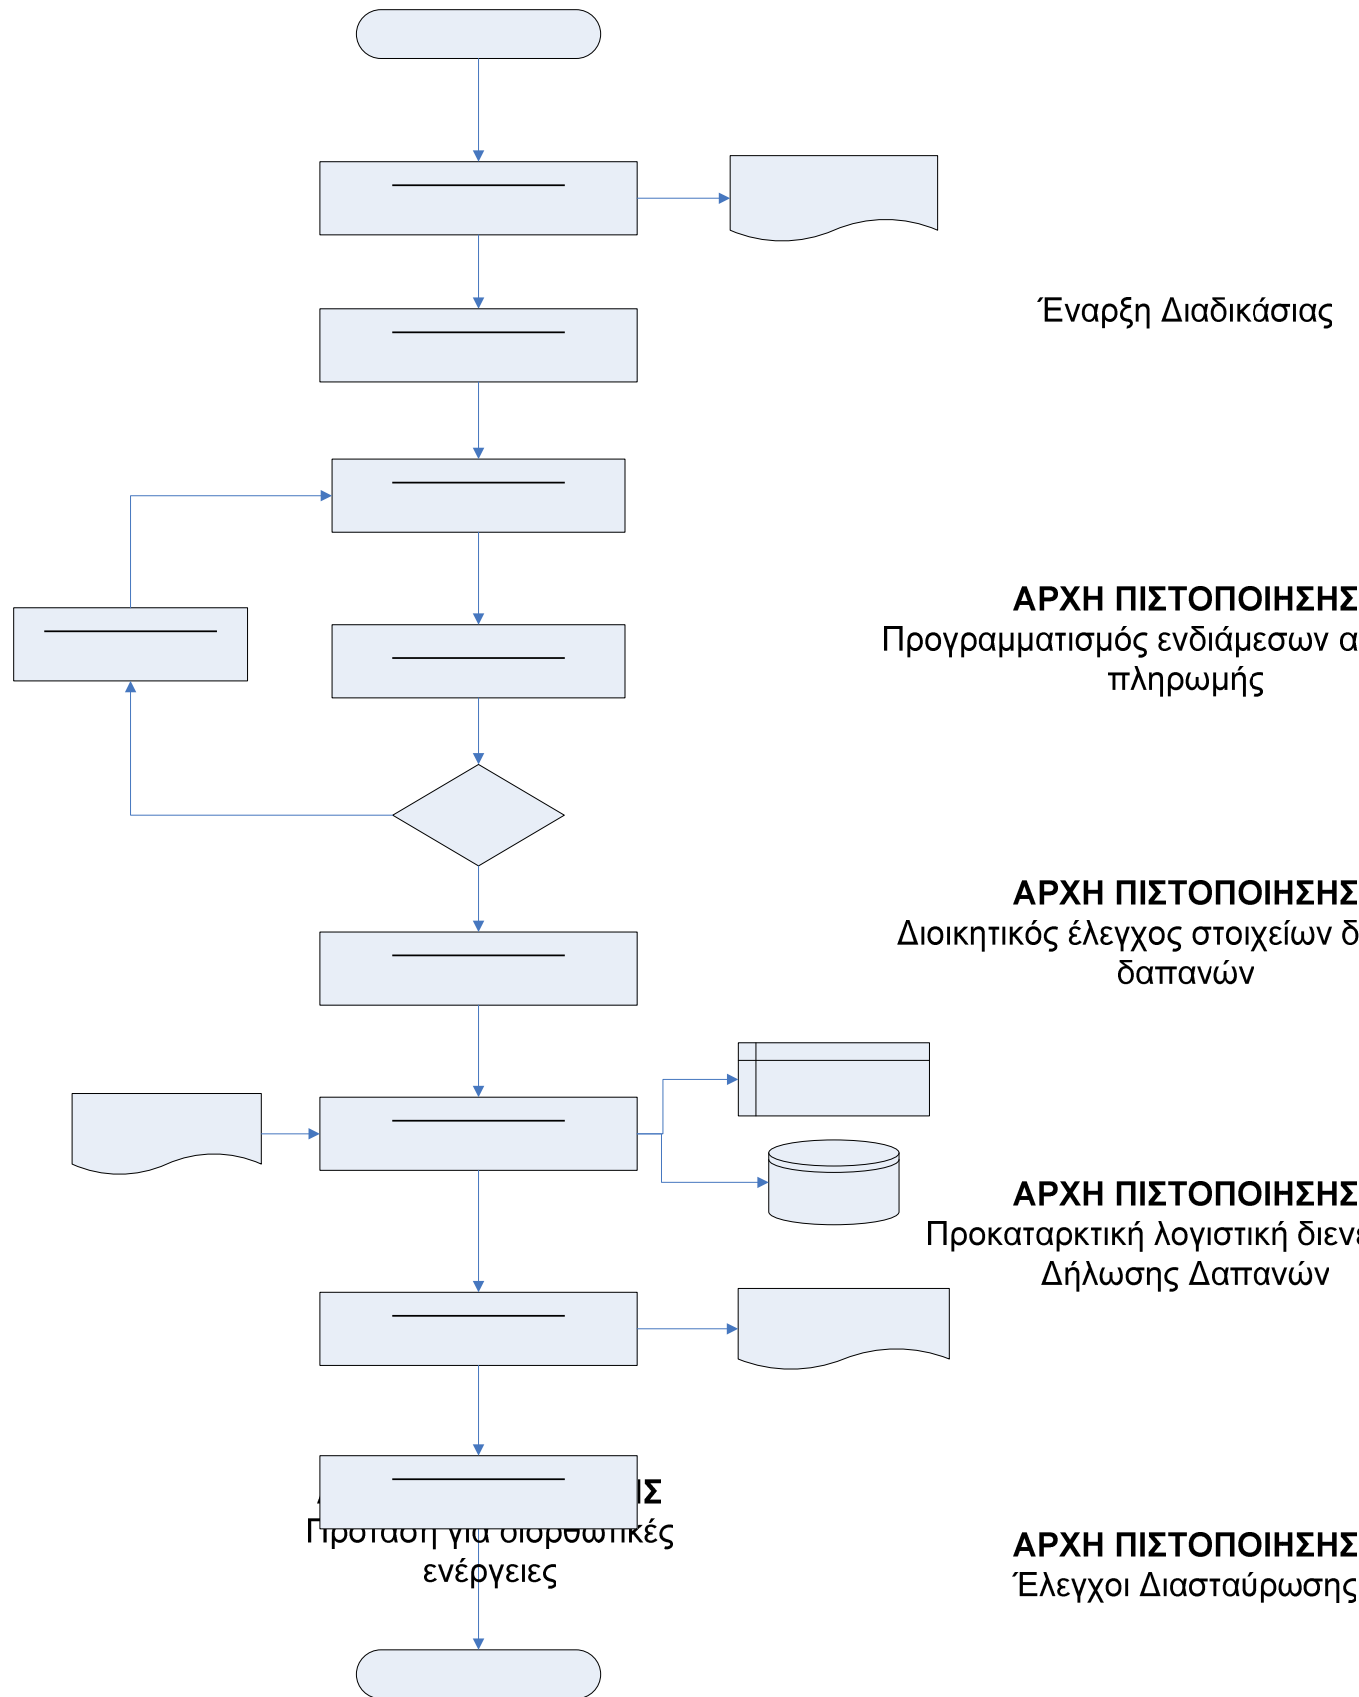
Έναρξη Διαδικάσιας

ΑΡΧΗ ΠΙΣΤΟΠΟΙΗΣΗΣ
Προγραμματισμός ενδιάμεσων α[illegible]
πληρωμής

ΑΡΧΗ ΠΙΣΤΟΠΟΙΗΣΗΣ
Διοικητικός έλεγχος στοιχείων δ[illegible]
δαπανών

ΑΡΧΗ ΠΙΣΤΟΠΟΙΗΣΗΣ
Προκαταρκτική λογιστική διεν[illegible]
Δήλωσης Δαπανών

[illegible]ΙΣ
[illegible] ενέργειες

ΑΡΧΗ ΠΙΣΤΟΠΟΙΗΣΗΣ
Έλεγχοι Διασταύρωσης